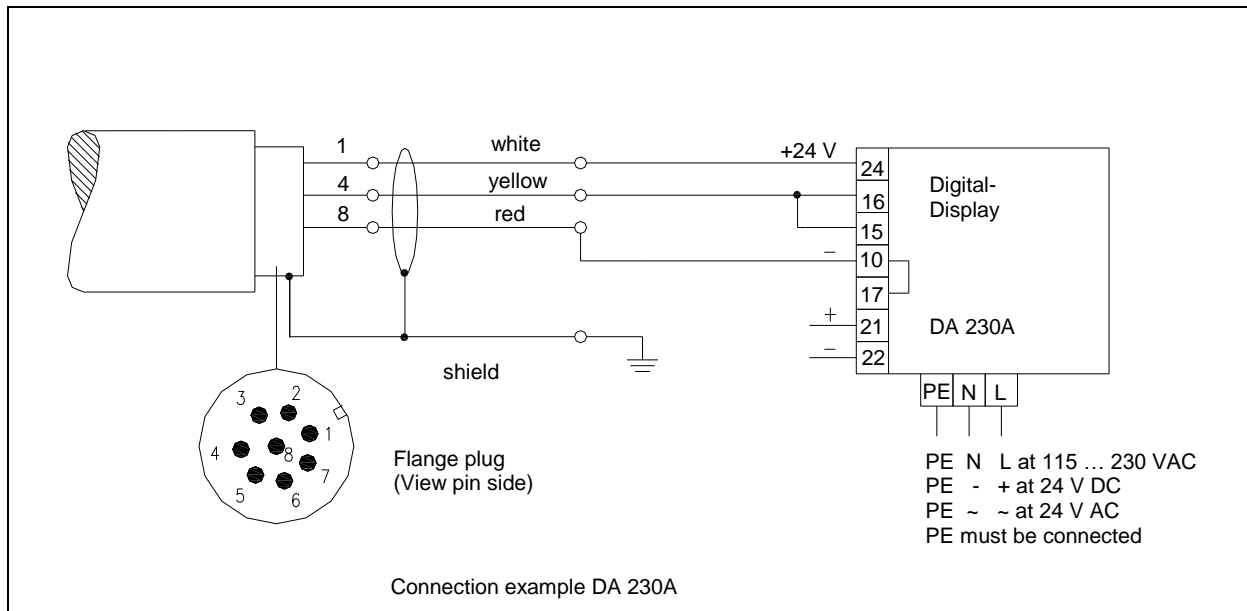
1
4
8
white
yellow
red
+24 V
24
16
15
10
17
21
22
Digital-
Display
DA 230A
+
–
–
shield
PE N L
3 2 1 4 8 7 5 6
Flange plug
(View pin side)
PE N L at 115 … 230 VAC
PE - + at 24 V DC
PE ~ ~ at 24 V AC
PE must be connected
Connection example DA 230A